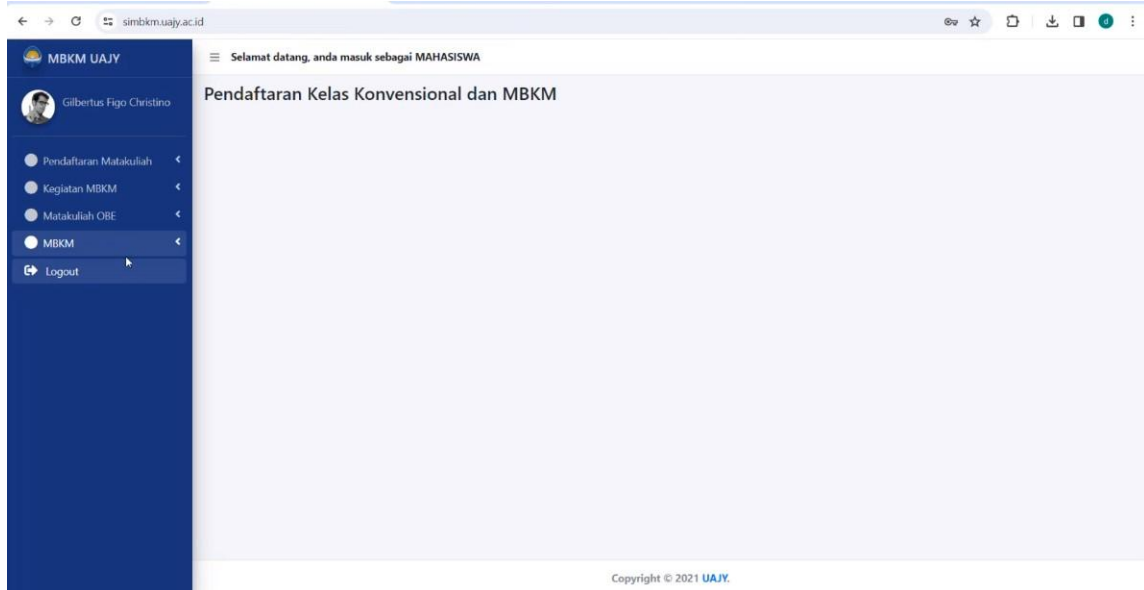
simbkm.uajy.ac.id

MBKM UAJY

Gilbertus Figo Christino

Pendaftaran Matakuliah

Kegiatan MBKM

Matakuliah OBE

MBKM

Logout

Selamat datang, anda masuk sebagai MAHASISWA

Pendaftaran Kelas Konvensional dan MBKM

Copyright © 2021 UAJY.